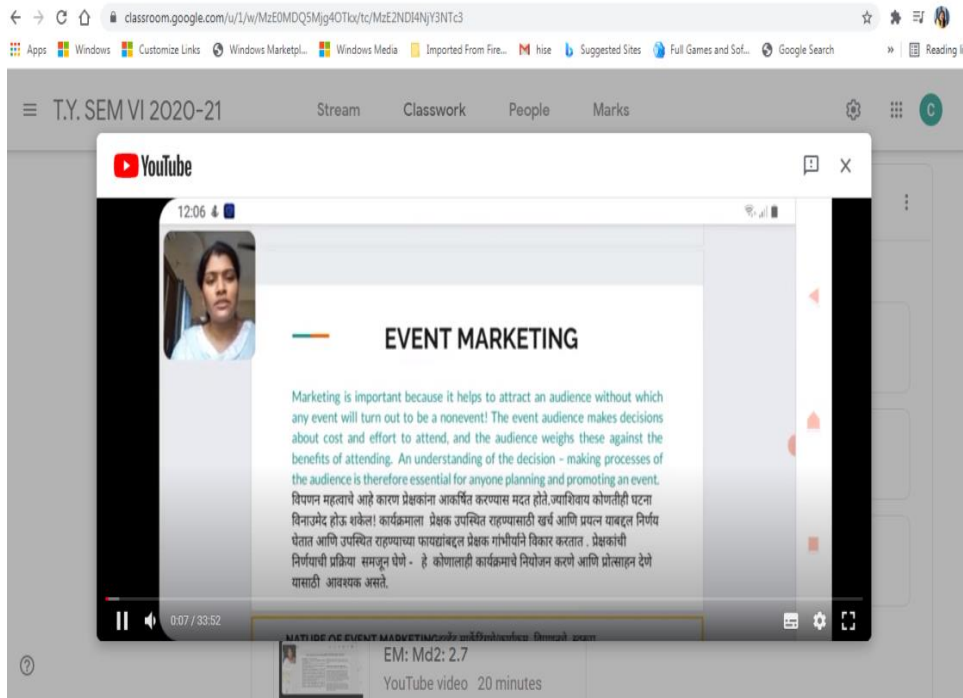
classroom.google.com/u/1/w/MzE0MDQ5Mjg4OTkx/tc/MzE2NDI4NjY3NTc3

Apps Windows Customize Links Windows Marketpl... Windows Media Imported From Fire... hise Suggested Sites Full Games and Sof... Google Search » Reading l

T.Y. SEM VI 2020-21 Stream Classwork People Marks

YouTube

12:06

EVENT MARKETING

Marketing is important because it helps to attract an audience without which any event will turn out to be a nonevent! The event audience makes decisions about cost and effort to attend, and the audience weighs these against the benefits of attending. An understanding of the decision - making processes of the audience is therefore essential for anyone planning and promoting an event.
विपणन महत्वाचे आहे कारण प्रेक्षकांना आकर्षित करण्यास मदत होते.ज्याशिवाय कोणतीही घटना विनाउमेद होऊ शकेल! कार्यक्रमाला प्रेक्षक उपस्थित राहण्यासाठी खर्च आणि प्रयत्न याबद्दल निर्णय घेतात आणि उपस्थित राहण्याच्या फायद्यांबद्दल प्रेक्षक गांभीर्याने विचार करतात . प्रेक्षकांची निर्णयाची प्रक्रिया समजून घेणे - हे कोणालाही कार्यक्रमाचे नियोजन करणे आणि प्रोत्साहन देणे यासाठी आवश्यक असते.

0:07 / 33:52

NATURE OF EVENT MARKETING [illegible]

EM: Md2: 2.7
YouTube video 20 minutes